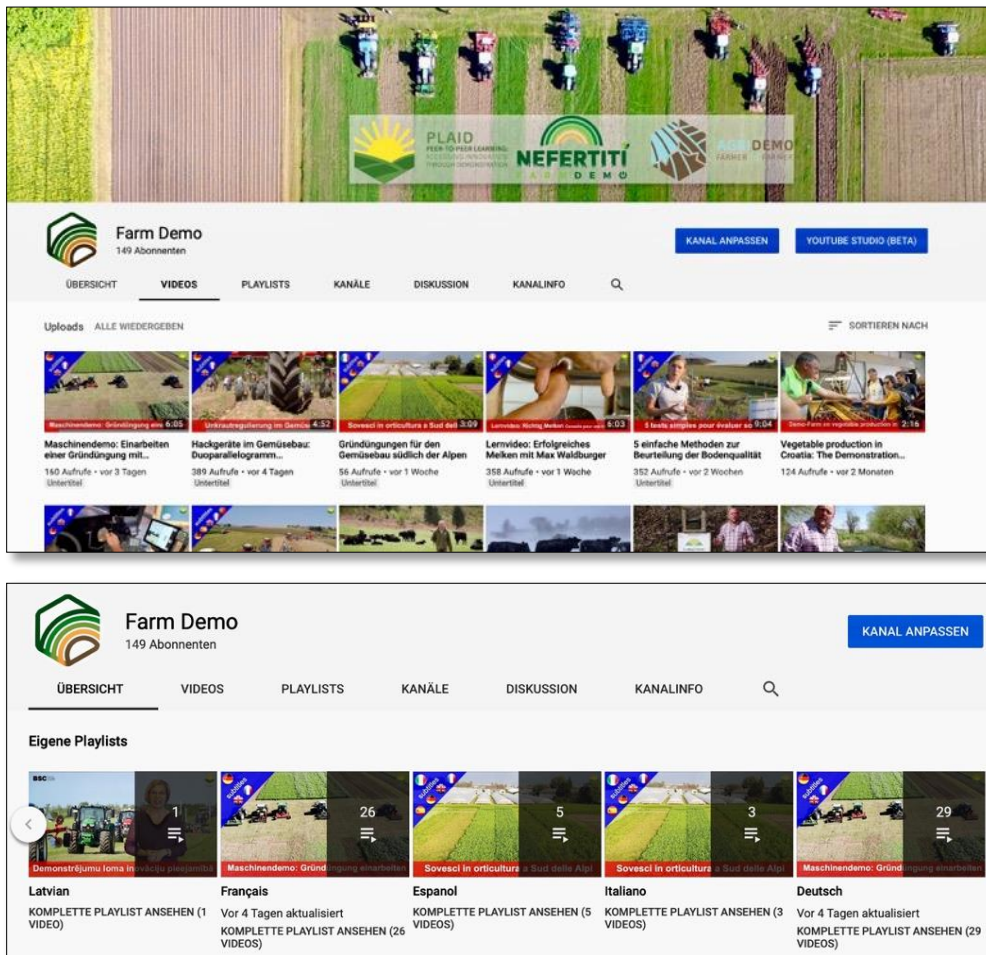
PLAID
PEER-TO-PEER LEARNING: ACCESSING INNOVATION THROUGH DEMONSTRATION

NEFERTITI
FARM DEMO

AGRIDEMO
FARMER FARMER

Farm Demo
149 Abonnenten

KANAL ANPASSEN
YOUTUBE STUDIO (BETA)

ÜBERSICHT
VIDEOS
PLAYLISTS
KANÄLE
DISKUSSION
KANALINFO

Uploads ALLE WIEDERGEBEN

SORTIEREN NACH

Maschinendemo: Gründüngung ein 6:05
Maschinendemo: Einarbeiten einer Gründüngung mit...
160 Aufrufe • vor 3 Tagen
Untertitel

Unkrautregulierung im Gemüse 4:52
Hackgeräte im Gemüsebau: Duoparallelogramm...
389 Aufrufe • vor 4 Tagen
Untertitel

Sovesci in orticultura a Sud dell 3:09
Gründüngungen für den Gemüsebau südlich der Alpen
56 Aufrufe • vor 1 Woche
Untertitel

Lernvideo: Richtig Melken! 6:03
Lernvideo: Erfolgreiches Melken mit Max Waldburger
358 Aufrufe • vor 1 Woche
Untertitel

5 tests simples pour évaluer so 9:04
5 einfache Methoden zur Beurteilung der Bodenqualität
352 Aufrufe • vor 2 Wochen
Untertitel

Demo-Farm on vegetable production in 2:16
Vegetable production in Croatia: The Demonstration...
124 Aufrufe • vor 2 Monaten

Farm Demo
149 Abonnenten

KANAL ANPASSEN

ÜBERSICHT
VIDEOS
PLAYLISTS
KANÄLE
DISKUSSION
KANALINFO

Eigene Playlists

BSC
Demonstrējumu loma inovāciju pieejamībā
1
Latvian
KOMPLETTE PLAYLIST ANSEHEN (1 VIDEO)

Maschinendemo: Gründüngung einarbeiten
26
Français
Vor 4 Tagen aktualisiert
KOMPLETTE PLAYLIST ANSEHEN (26 VIDEOS)

Sovesci in orticultura a Sud delle Alpi
5
Espanol
KOMPLETTE PLAYLIST ANSEHEN (5 VIDEOS)

Sovesci in orticultura a Sud delle Alpi
3
Italiano
KOMPLETTE PLAYLIST ANSEHEN (3 VIDEOS)

Maschinendemo: Gründüngung einarbeiten
29
Deutsch
Vor 4 Tagen aktualisiert
KOMPLETTE PLAYLIST ANSEHEN (29 VIDEOS)